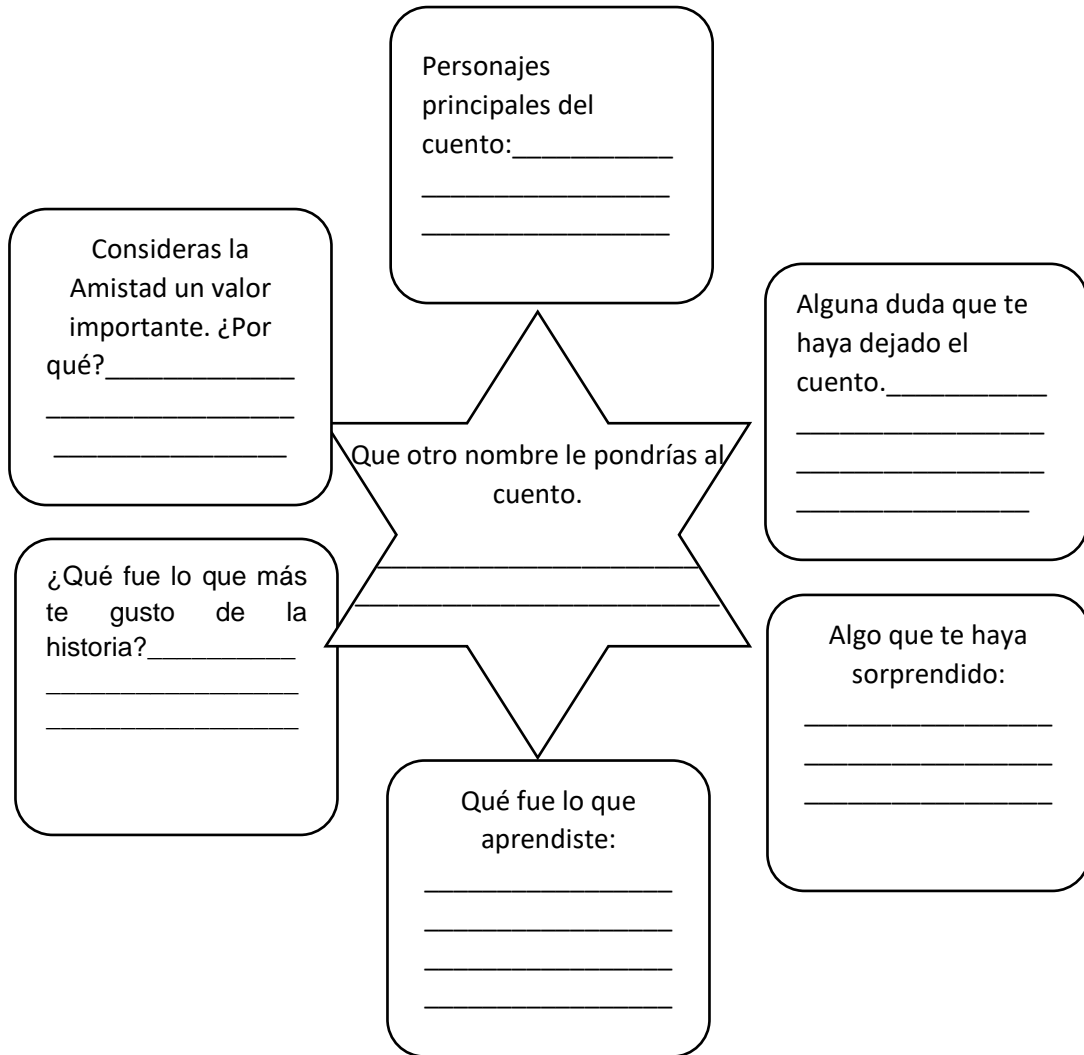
Personajes principales del cuento:__________
_________________
_________________

Consideras la Amistad un valor importante. ¿Por qué?____________
_________________
________________

Alguna duda que te haya dejado el cuento.__________
_________________
_________________
________________

Que otro nombre le pondrías al cuento.
____________________
____________________

¿Qué fue lo que más te gusto de la historia?__________
_________________
_________________

Algo que te haya sorprendido:
_________________
_________________
_________________

Qué fue lo que aprendiste:
_________________
_________________
_________________
_________________